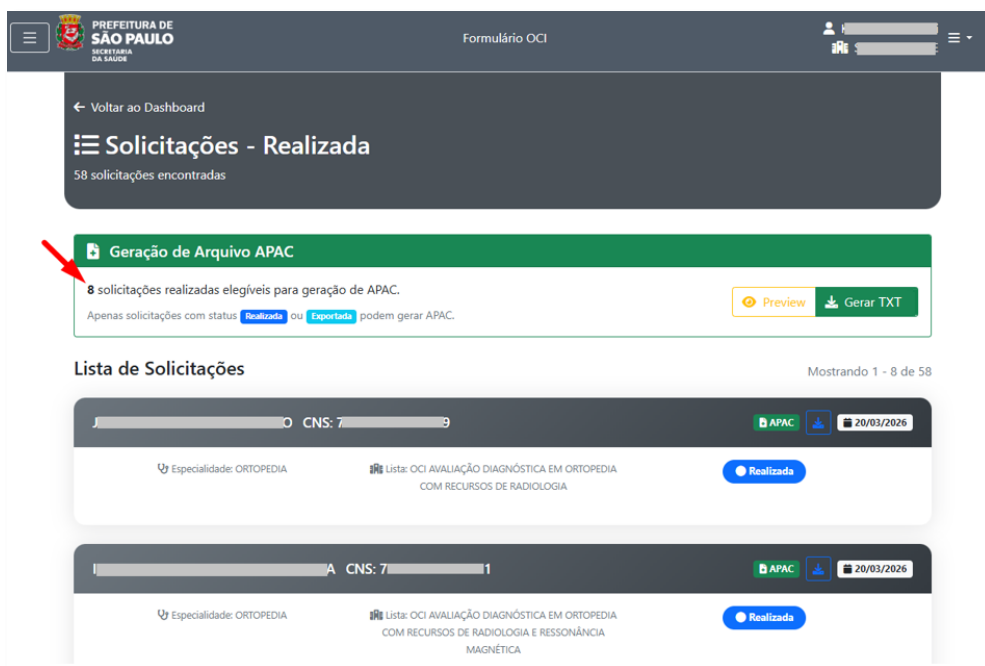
PREFEITURA DE SÃO PAULO
SECRETARIA DA SAÚDE

Formulário OCI

← Voltar ao Dashboard

Solicitações - Realizada

58 solicitações encontradas

Geração de Arquivo APAC

8 solicitações realizadas elegíveis para geração de APAC.

Apenas solicitações com status Realizada ou Exportada podem gerar APAC.

Preview

Gerar TXT

Lista de Solicitações

Mostrando 1 - 8 de 58

J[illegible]O CNS: 7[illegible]9

APAC

20/03/2026

Especialidade: ORTOPEDIA

Lista: OCI AVALIAÇÃO DIAGNÓSTICA EM ORTOPEDIA COM RECURSOS DE RADIOLOGIA

Realizada

I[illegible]A CNS: 7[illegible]1

APAC

20/03/2026

Especialidade: ORTOPEDIA

Lista: OCI AVALIAÇÃO DIAGNÓSTICA EM ORTOPEDIA COM RECURSOS DE RADIOLOGIA E RESSONÂNCIA MAGNÉTICA

Realizada